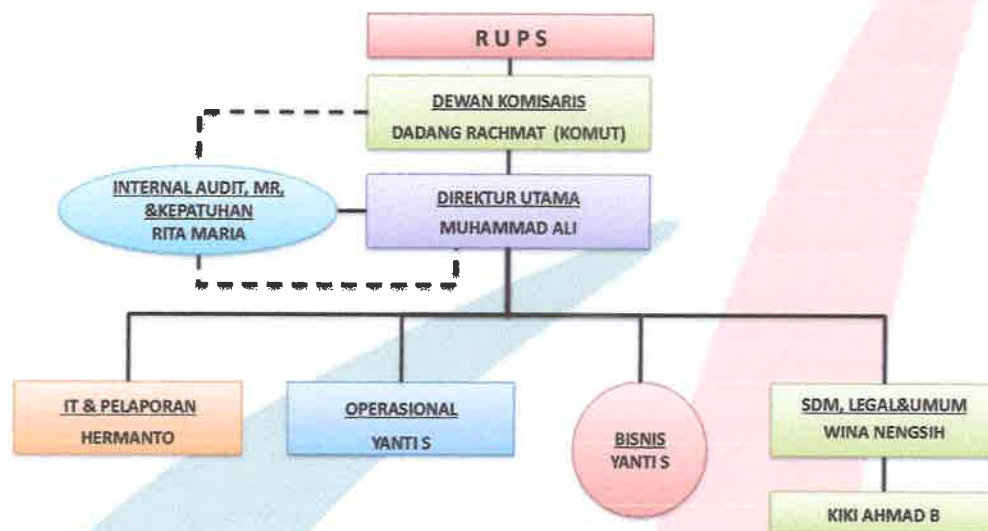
RUPS

DEWAN KOMISARIS
DADANG RACHMAT (KOMUT)

INTERNAL AUDIT, MR, &KEPATUHAN
RITA MARIA

DIREKTUR UTAMA
MUHAMMAD ALI

IT & PELAPORAN
HERMANTO

OPERASIONAL
YANTI S

BISNIS
YANTI S

SDM, LEGAL&UMUM
WINA NENGSIH

KIKI AHMAD B